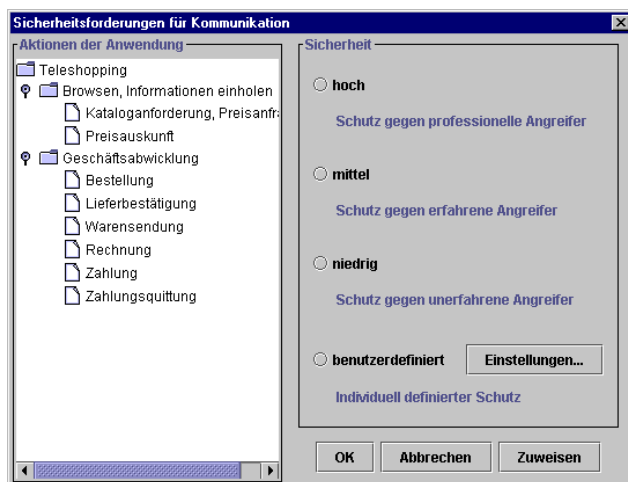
Sicherheitsforderungen für Kommunikation

Aktionen der Anwendung

Teleshopping
Browsen, Informationen einholen
Kataloganforderung, Preisanfr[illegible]
Preisauskunft
Geschäftsabwicklung
Bestellung
Lieferbestätigung
Warensendung
Rechnung
Zahlung
Zahlungsquittung

Sicherheit

hoch

Schutz gegen professionelle Angreifer

mittel

Schutz gegen erfahrene Angreifer

niedrig

Schutz gegen unerfahrene Angreifer

benutzerdefiniert

Einstellungen...

Individuell definierter Schutz

OK

Abbrechen

Zuweisen